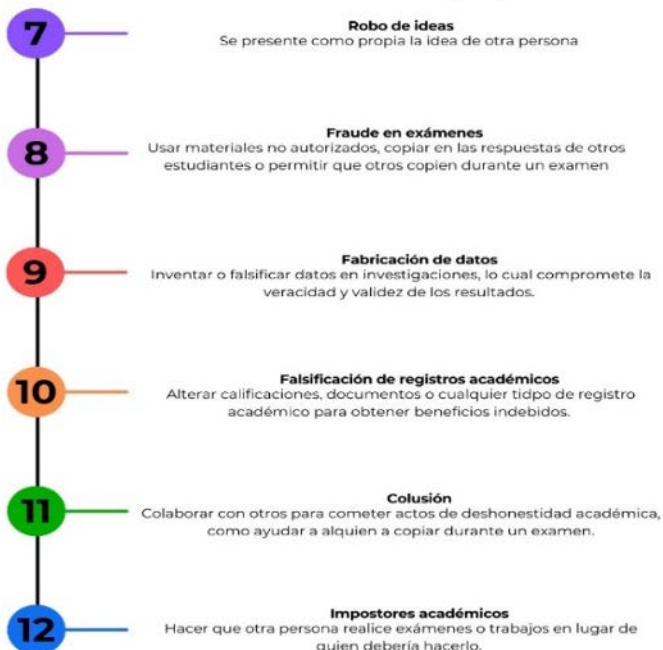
7

Robo de ideas
Se presente como propia la idea de otra persona

8

Fraude en exámenes
Usar materiales no autorizados, copiar en las respuestas de otros estudiantes o permitir que otros copien durante un examen

9

Fabricación de datos
Inventar o falsificar datos en investigaciones, lo cual compromete la veracidad y validez de los resultados.

10

Falsificación de registros académicos
Alterar calificaciones, documentos o cualquier tidpo de registro académico para obtener beneficios indebidos.

11

Colusión
Colaborar con otros para cometer actos de deshonestidad académica, como ayudar a alquien a copiar durante un examen.

12

Impostores académicos
Hacer que otra persona realice exámenes o trabajos en lugar de quien debería hacerlo.